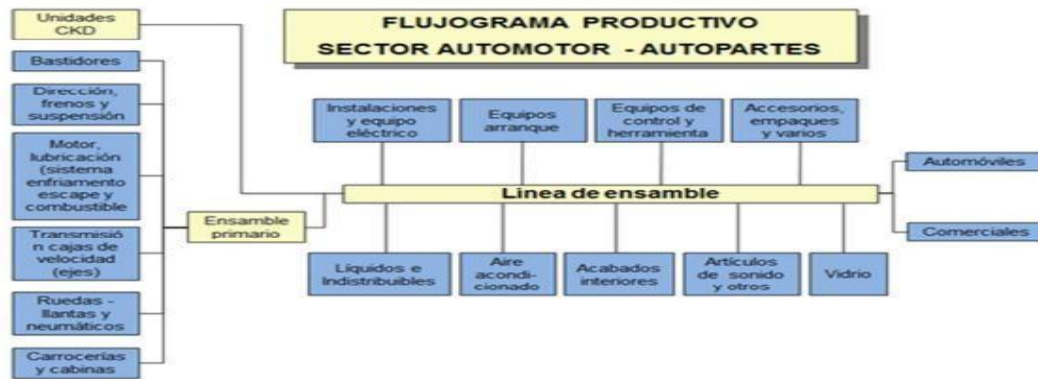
FLUJOGRAMA PRODUCTIVO
SECTOR AUTOMOTOR - AUTOPARTES

Unidades CKD

Bastidores

Dirección, frenos y suspensión

Motor, lubricación (sistema enfriamento escape y combustible

Transmisión cajas de velocidad (ejes)

Ruedas - llantas y neumáticos

Carrocerías y cabinas

Ensamble primario

Instalaciones y equipo eléctrico

Equipos arranque

Equipos de control y herramienta

Accesorios, empaques y varios

Linea de ensamble

Automóviles

Comerciales

Líquidos e Indistribuibles

Aire acondicionado

Acabados interiores

Artículos de sonido y otros

Vidrio